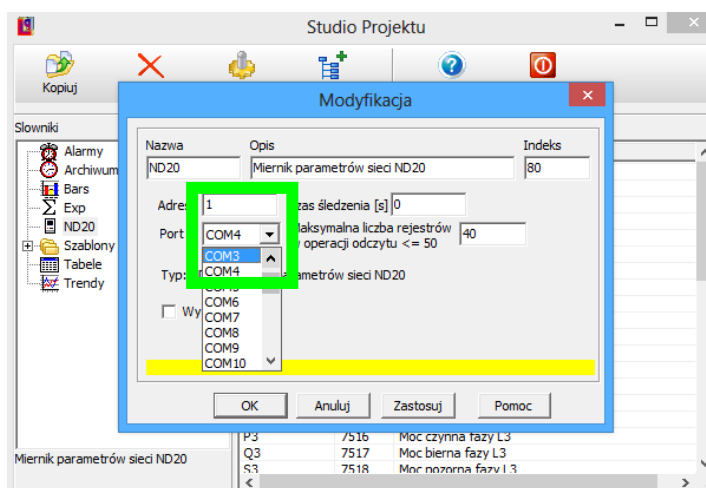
Studio Projektu

Kopiuj

Slowniki

Alarmy
Archiwum
Bars
Exp
ND20
Szablony
Tabele
Trendy

Miernik parametrów sieci ND20

Modyfikacja

Nazwa
ND20
Opis
Miernik parametrów sieci ND20
Indeks
80

Adres
1
Czas śledzenia [s]
0
Port
COM4
Maksymalna liczba rejestrów w operacji odczytu <= 50
40

COM3
COM4
COM5
COM6
COM7
COM8
COM9
COM10

Typ:
parametrów sieci ND20

Wy

OK
Anuluj
Zastosuj
Pomoc

| P3 | 7516 | Moc czynna fazy L3 |
|---|---|---|
| Q3 | 7517 | Moc bierna fazy L3 |
| S3 | 7518 | Moc pozorna fazy L3 |